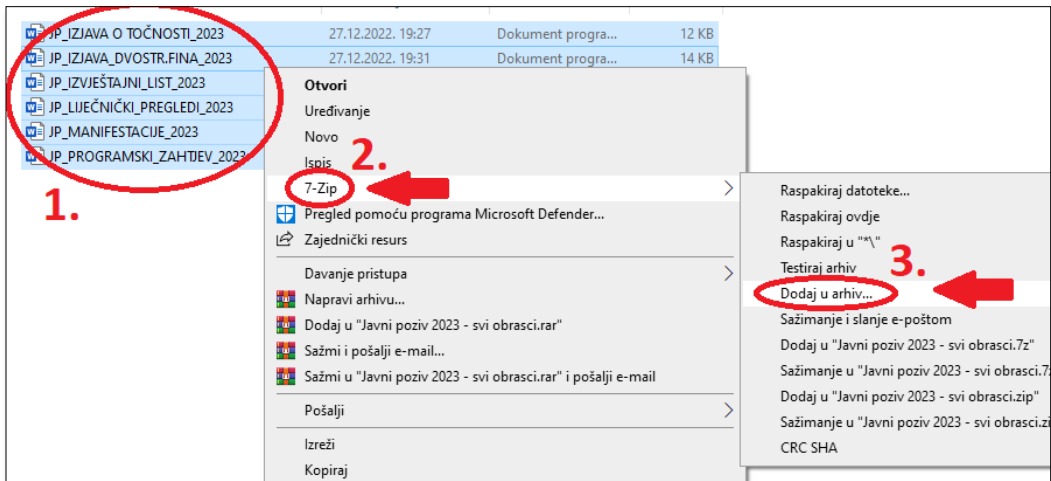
JP_IZJAVA O TOČNOSTI_2023 27.12.2022. 19:27 Dokument progra... 12 KB
JP_IZJAVA_DVOSTR.FINA_2023 27.12.2022. 19:31 Dokument progra... 14 KB
JP_IZVJEŠTAJNI_LIST_2023
JP_LIJEČNIČKI_PREGLEDI_2023
JP_MANIFESTACIJE_2023
JP_PROGRAMSKI_ZAHTJEV_2023

1.

Otvori
Uređivanje
Novo
Ispis
2.
7-Zip
Pregled pomoću programa Microsoft Defender...
Zajednički resurs
Davanje pristupa
Napravi arhivu...
Dodaj u "Javni poziv 2023 - svi obrasci.rar"
Sažmi i pošalji e-mail...
Sažmi u "Javni poziv 2023 - svi obrasci.rar" i pošalji e-mail
Pošalji
Izreži
Kopiraj

Raspakiraj datoteke...
Raspakiraj ovdje
Raspakiraj u "*\"
Testiraj arhiv
3.
Dodaj u arhiv...
Sažimanje i slanje e-poštom
Dodaj u "Javni poziv 2023 - svi obrasci.7z"
Sažimanje u "Javni poziv 2023 - svi obrasci.7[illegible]
Dodaj u "Javni poziv 2023 - svi obrasci.zip"
Sažimanje u "Javni poziv 2023 - svi obrasci.zi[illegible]
CRC SHA